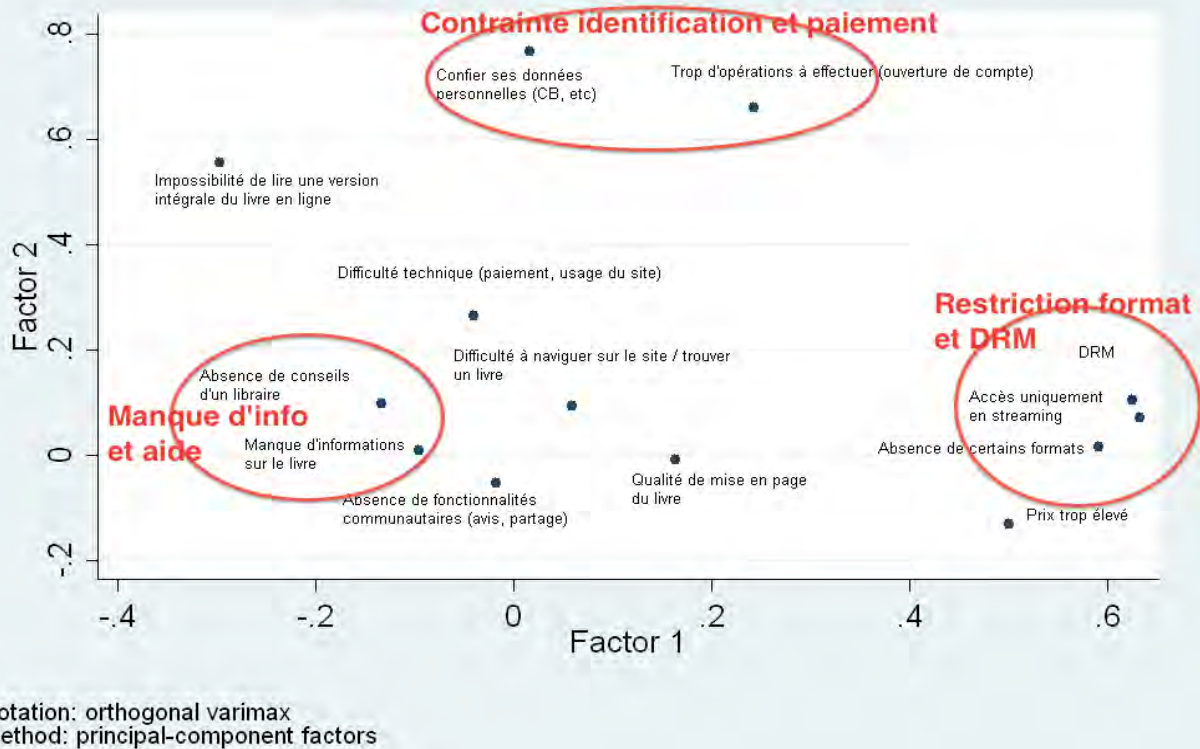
Contrainte identification et paiement

Confier ses données personnelles (CB, etc)

Trop d'opérations à effectuer (ouverture de compte)

Impossibilité de lire une version intégrale du livre en ligne

Difficulté technique (paiement, usage du site)

Restriction format et DRM

DRM

Difficulté à naviguer sur le site / trouver un livre

Absence de conseils d'un libraire

Manque d'info et aide

Manque d'informations sur le livre

Accès uniquement en streaming

Absence de certains formats

Qualité de mise en page du livre

Absence de fonctionnalités communautaires (avis, partage)

Prix trop élevé

.8
.6
.4
.2
0
-.2

Factor 2

-.4
-.2
0
.2
.4
.6

Factor 1

otation: orthogonal varimax
ethod: principal-component factors